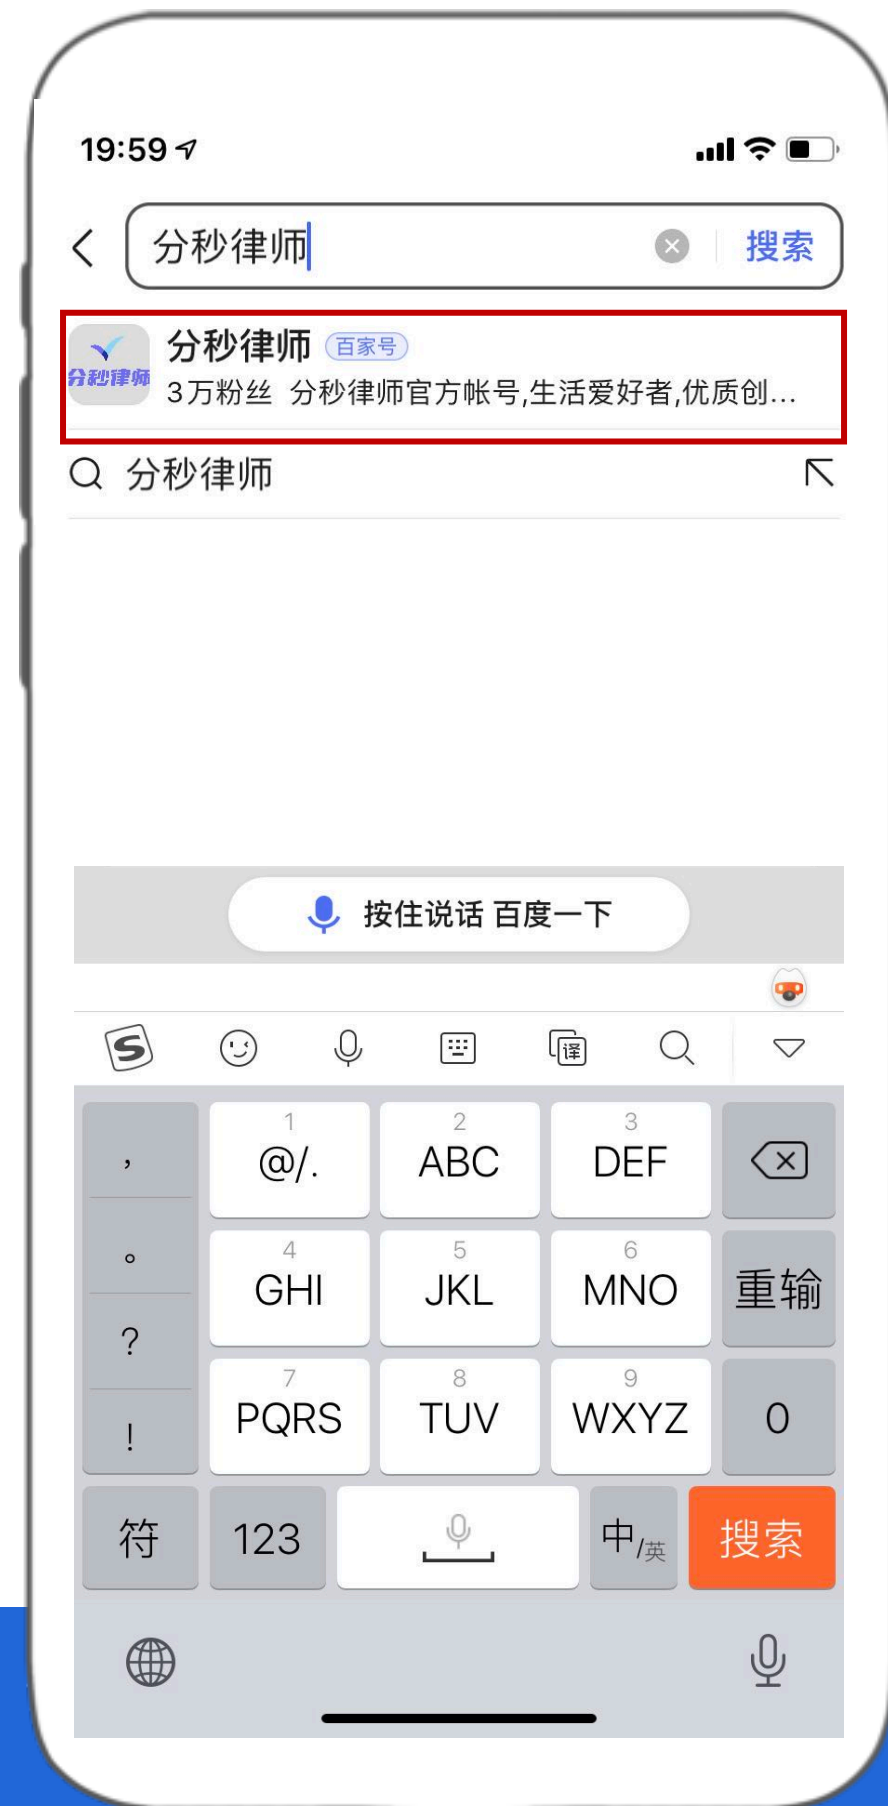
19:59

分秒律师 搜索

分秒律师 分秒律师 百家号
3万粉丝 分秒律师官方帐号,生活爱好者,优质创...

分秒律师

按住说话 百度一下

，
。
?
!

1 @/.
2 ABC
3 DEF
4 GHI
5 JKL
6 MNO
重输
7 PQRS
8 TUV
9 WXYZ
0
符
123
中/英
搜索